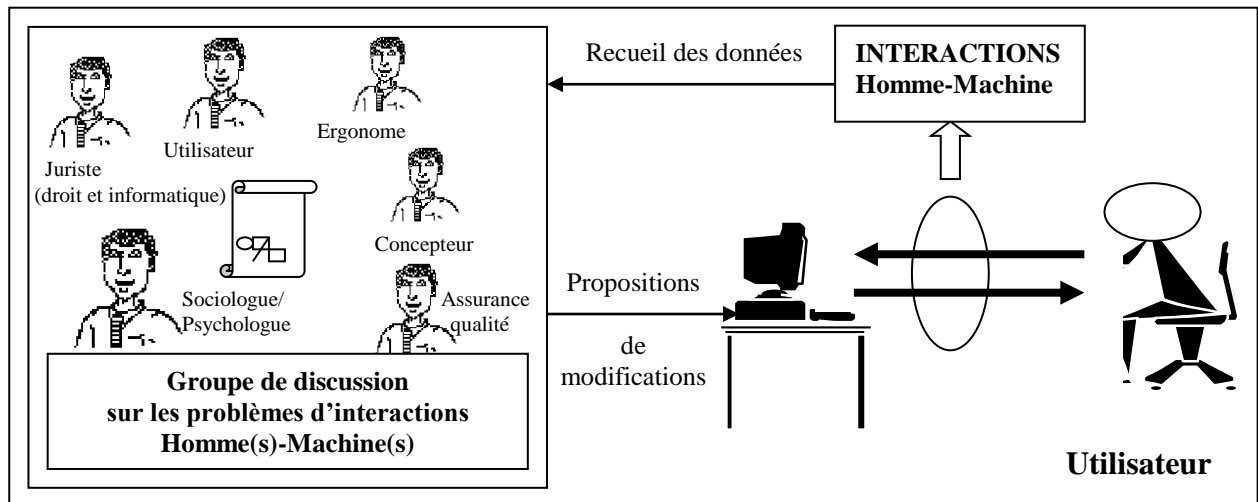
Juriste (droit et informatique)

Utilisateur

Ergonome

Concepteur

Sociologue/ Psychologue

Assurance qualité

Groupe de discussion sur les problèmes d'interactions Homme(s)-Machine(s)

Recueil des données

INTERACTIONS Homme-Machine

Propositions

de modifications

Utilisateur